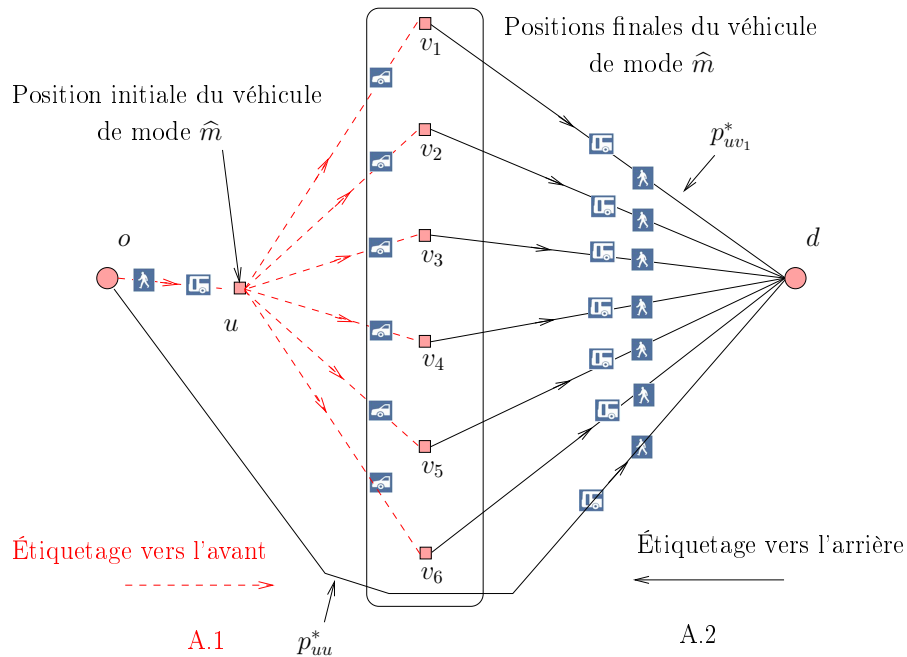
Positions finales du véhicule de mode $\widehat{m}$

Position initiale du véhicule de mode $\widehat{m}$

$v_1$

$v_2$

$v_3$

$v_4$

$v_5$

$v_6$

$p^*_{uv_1}$

$o$

$u$

$d$

Étiquetage vers l'avant

Étiquetage vers l'arrière

A.1

$p^*_{uu}$

A.2